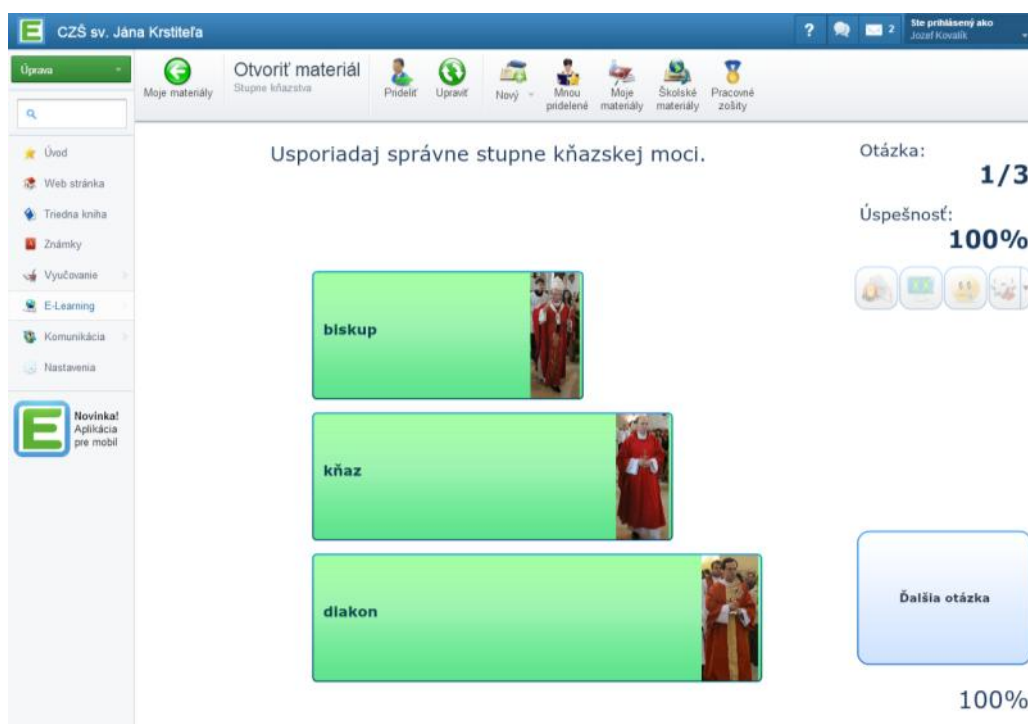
E CZŠ sv. Jána Krstiteľa

? 2 Ste prihlásený ako Jozef Kovalík

Úprava

Moje materiály

Otvoriť materiál
Stupne kňazstva

Prideliť Upraviť Nový Mnou pridelené Moje materiály Školské materiály Pracovné zošity

Úvod
Web stránka
Triedna kniha
Známky
Vyučovanie
E-Learning
Komunikácia
Nastavenia

Novinka! Aplikácia pre mobil

Usporiadaj správne stupne kňazskej moci.

biskup

kňaz

diakon

Otázka:
1/3

Úspešnosť:
100%

Ďalšia otázka

100%